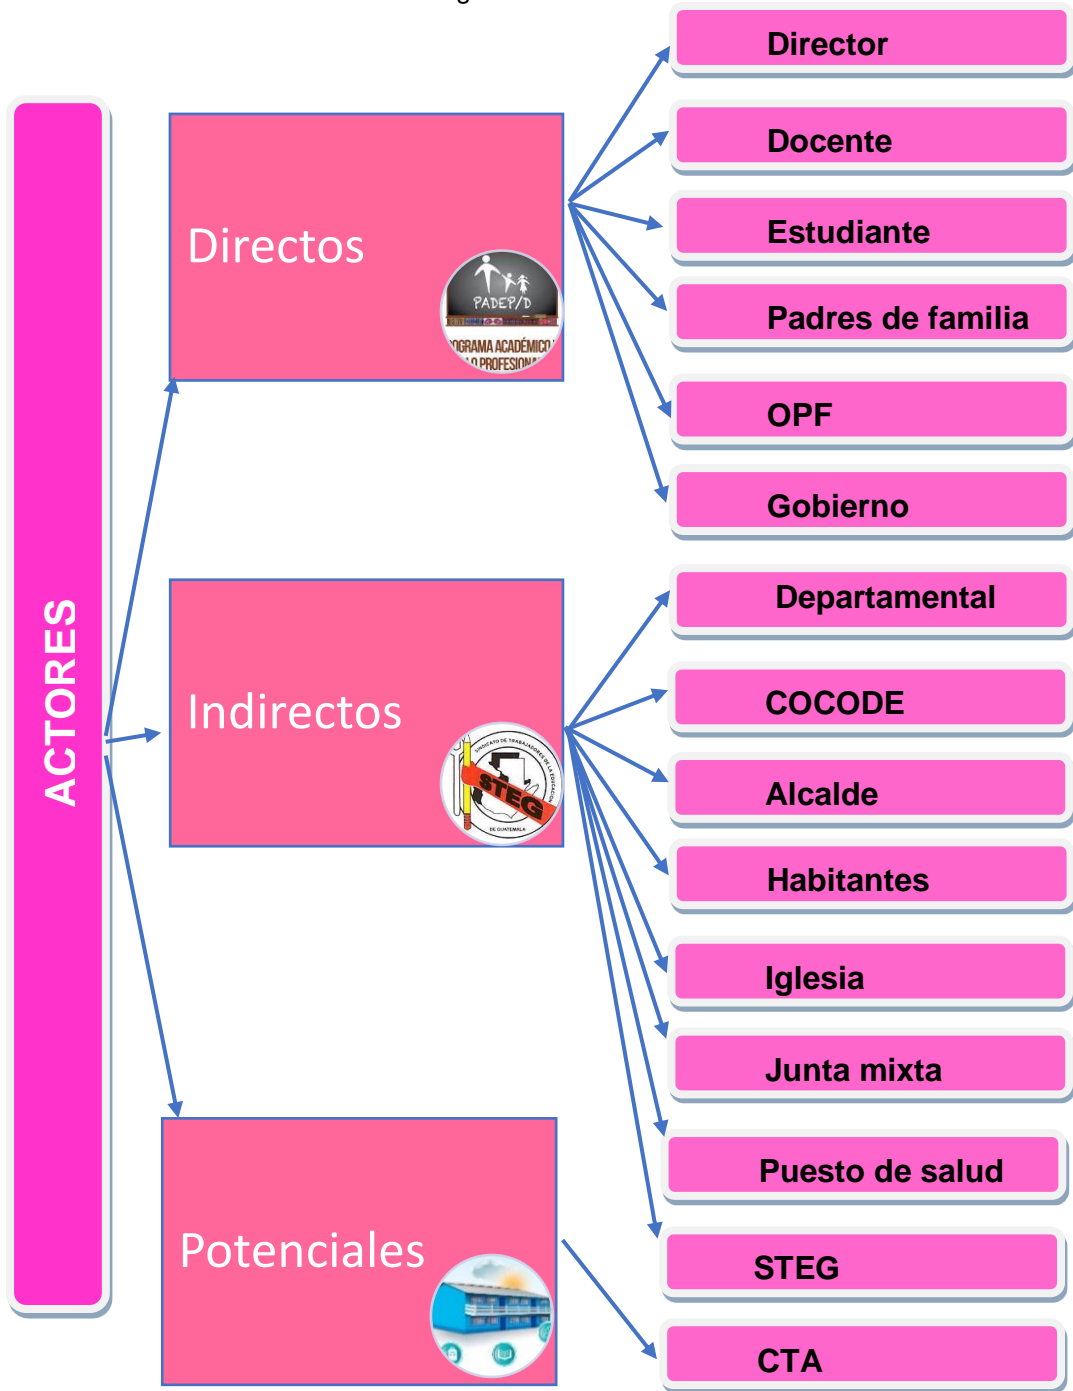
ACTORES

Directos

PADEP/D

OGRAMA ACADÉMICO
O PROFESION

Indirectos

SINDICATO DE TRABAJADORES DE LA EDUCACIÓN
STEG
DE GUATEMALA

Potenciales

Director

Docente

Estudiante

Padres de familia

OPF

Gobierno

Departamental

COCODE

Alcalde

Habitantes

Iglesia

Junta mixta

Puesto de salud

STEG

CTA